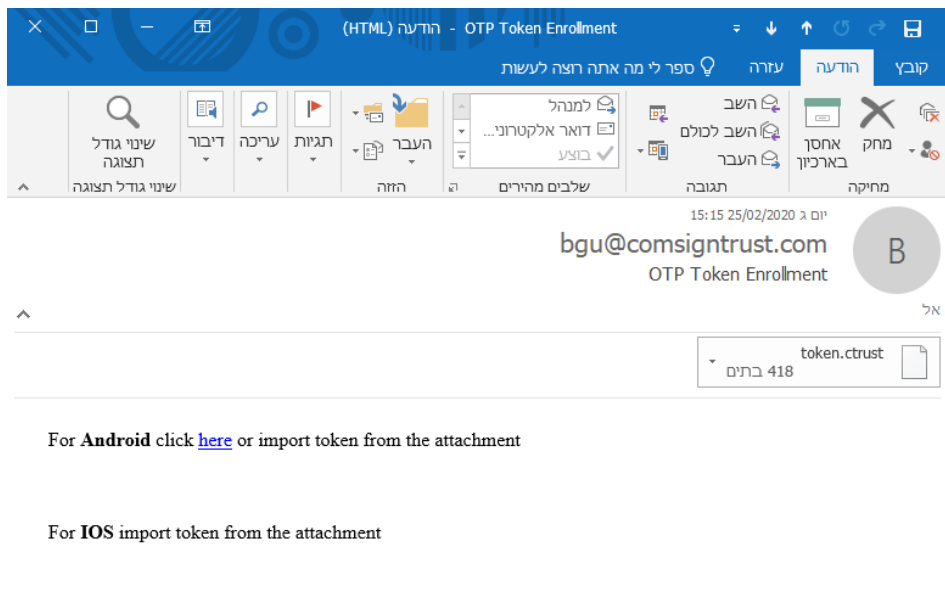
OTP Token Enrollment - הודעה (HTML)

קובץ הודעה עזרה ספר לי מה אתה רוצה לעשות

מחק אחסן בארכיון
מחיקה

השב
השב לכולם
העבר
תגובה

למנהל
דואר אלקטרוני...
בוצע
שלבים מהירים

העבר
הזזה

תגיות

עריכה

דיבור

שינוי גודל תצוגה
שינוי גודל תצוגה

יום ג 25/02/2020 15:15
bgu@comsigntrust.com
OTP Token Enrollment
B
אל

token.ctrust
418 בתים

For **Android** click here or import token from the attachment

For **IOS** import token from the attachment